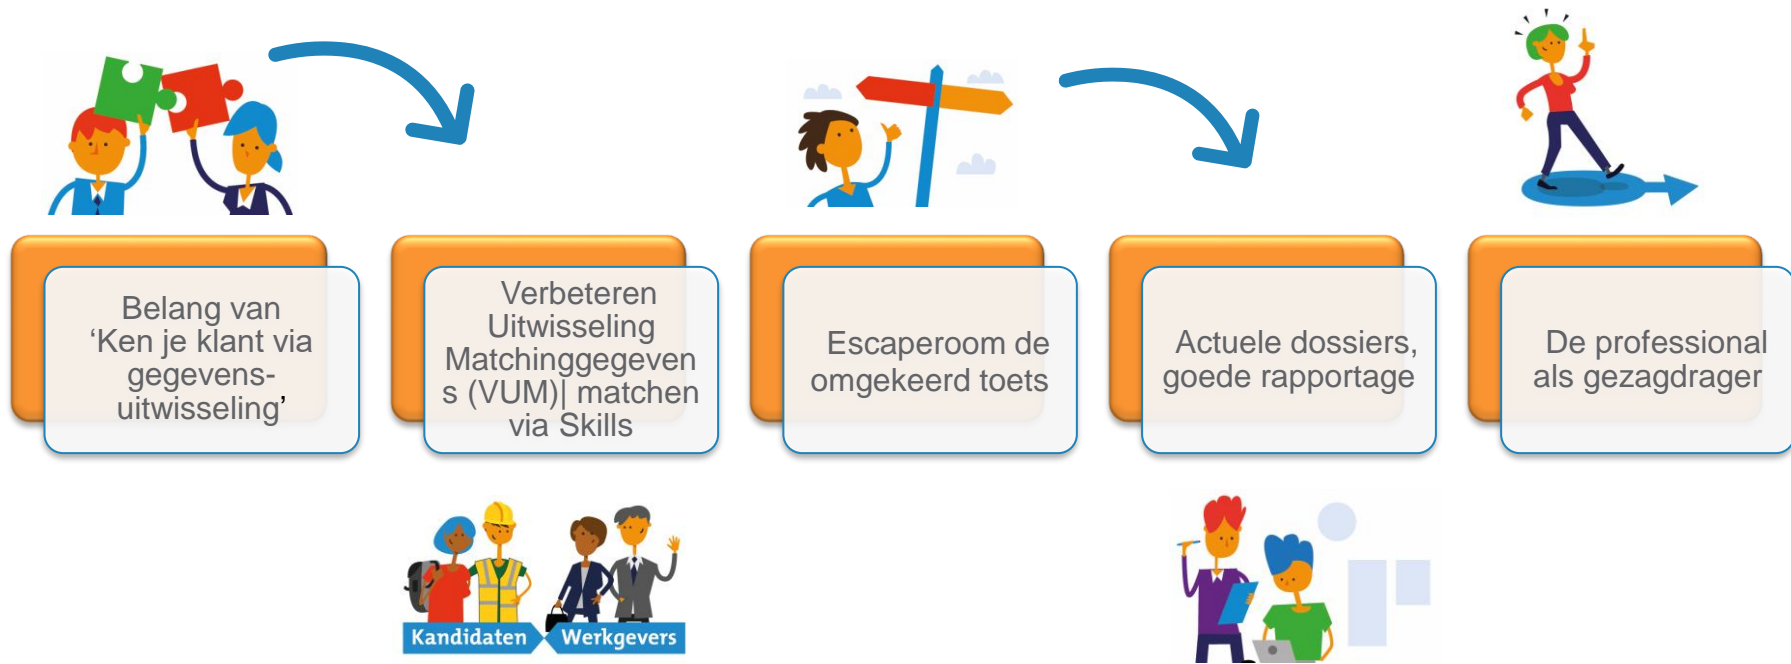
Belang van ‘Ken je klant via gegevens-uitwisseling’

Verbeteren Uitwisseling Matchinggegevens (VUM)| matchen via Skills

Escaperoom de omgekeerd toets

Actuele dossiers, goede rapportage

De professional als gezagdrager

Kandidaten

Werkgevers